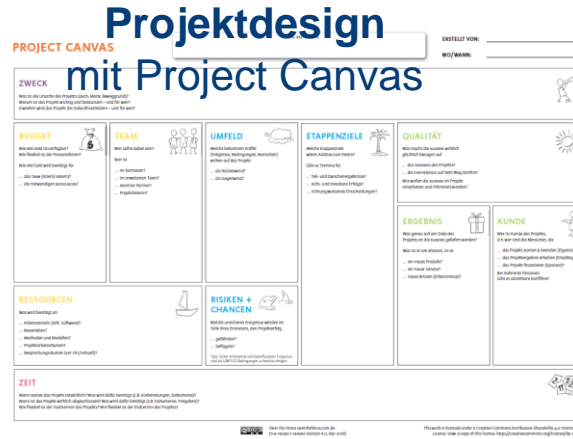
Projektdesign
mit Project Canvas

PROJECT CANVAS

ERSTELLT VON:
WO/WANN:

ZWECK
Was ist die Ursache des Projekts (auch: Motiv, Beweggrund)?
Warum ist das Projekt wichtig und bedeutsam – und für wen?
Inwiefern wird das Projekt die Zukunft verändern – und für wen?

BUDGET
Wie viel Geld ist verfügbar?
Wie flexibel ist der Finanzrahmen?
Wie viel Geld wird benötigt für:
... das Team (intern/extern)?
... die notwendigen Ressourcen?

TEAM
Wer sollte dabei sein?
Wer ist:
... im Kernteam?
... im erweiterten Team?
... externe Partner?
... Projektsteuerer?

UMFELD
Welche bekannten Kräfte (Ereignisse, Bedingungen, Menschen) wirken auf das Projekt:
... als Rückenwind?
... als Gegenwind?

ETAPPENZIELE
Welche Etappenziele wären Anlass zum Feiern?
Gibt es Termine für:
... Teil- und Zwischenergebnisse?
... sicht- und messbare Erfolge?
... richtungsweisende Entscheidungen?

QUALITÄT
Was macht die Kunden wirklich glücklich hinsichtlich:
... das Ansehen des Projekts?
... das Vorangehen auf dem Weg dorthin?
Wer sind die Kunden im Projekt: einarbeiten und informiert werden?

ERGEBNIS
Was genau soll am Ende des Projekts an die Kunden geliefert werden?
Was ist es am ehesten, ist es:
... ein neues Produkt?
... ein neuer Service?
... neues Wissen (Erkenntnisse)?

KUNDE
Wer wird das Projekt nutzen, d.h. wer sind die Menschen, die:
... das Projekt nutzen & benötigen?
... das Projektergebnis erhalten?
... das Projekt finanzieren?
Bei mehreren Personen: Gibt es absehbare Konflikte?

RESSOURCEN
Was wird benötigt an:
... Arbeitsmitteln (inkl. Software)?
... Materialien?
... Methoden und Modellen?
... Projektarbeitsräumen?
... Besprechungsräumen (vor Ort/virtuell)?

RISIKEN + CHANCEN
Welche unsicheren Ereignisse würden im Falle ihres Eintretens, das Projekt:
... gefährden?
... beflügeln?

ZEIT
Wann startet das Projekt tatsächlich? Was wird dafür benötigt?
Wann ist das Projekt wirklich abgeschlossen? Was wird dafür benötigt?
Wie flexibel ist der Zeitrahmen des Projekts?

This work is licensed under a Creative Commons Attribution-ShareAlike 4.0 International License.